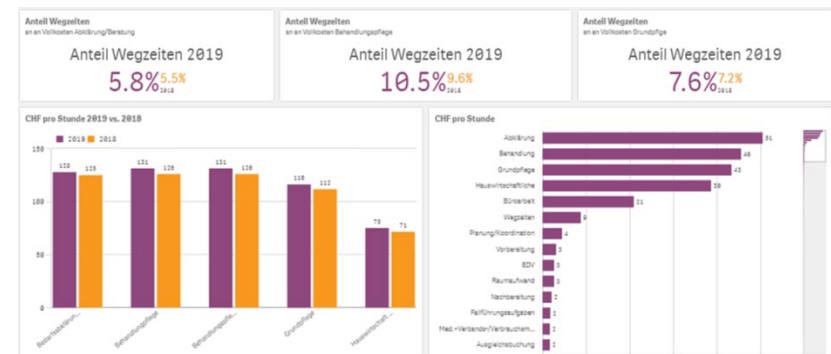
Anteil Wegzeiten
an an Vollkosten Abklärung/Beratung

Anteil Wegzeiten 2019

5.8% 5.5% 2018

Anteil Wegzeiten
an an Vollkosten Behandlungspflege

Anteil Wegzeiten 2019

10.5% 9.6% 2018

Anteil Wegzeiten
an an Vollkosten Grundpflege

Anteil Wegzeiten 2019

7.6% 7.2% 2018

CHF pro Stunde 2019 vs. 2018

2019 2018

150
100
50
0

128 125
131 126
131 126
116 112
73 71

Bedarfsabklärun...
Behandlungspflege
Behandlungspfle...
Grundpflege
Hauswirtschaft...

CHF pro Stunde

| | |
|---|---|
| Abklärung | 51 |
| Behandlung | 46 |
| Grundpflege | 43 |
| Hauswirtschaftliche | 39 |
| Büroarbeit | 21 |
| Wegzeiten | 8 |
| Planung/Koordination | 4 |
| Vorbereitung | 3 |
| EDV | 3 |
| Raumaufwand | 3 |
| Nachbereitung | 2 |
| Fallführungsaufgaben | 2 |
| Med.+Verbandm/Verbrauchsm... | 2 |
| Ausgleichsbuchung | 2 |